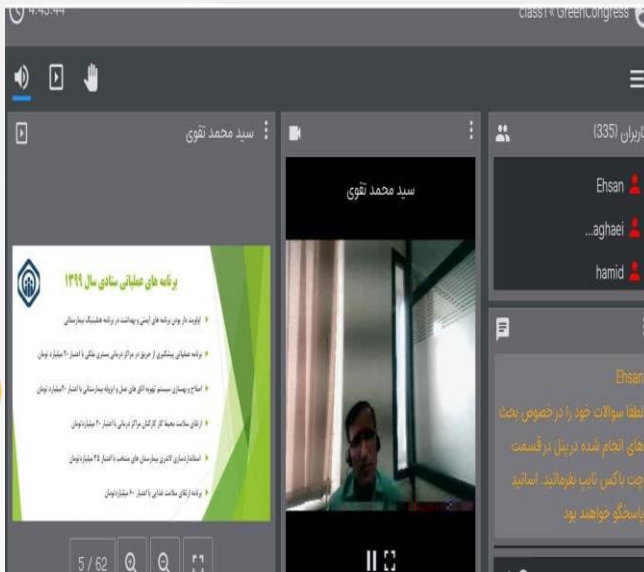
4:43:44

class1 « GreenCongress

سید محمد تقوی

سید محمد تقوی

کاربران (335)

Ehsan

...aghaei

hamid

برنامه های عملیاتی ستادی سال ۱۳۹۹

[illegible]

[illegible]

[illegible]

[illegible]

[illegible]

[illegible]

Ehsan

لطفا سوالات خود را در خصوص بحث های انجام شده در پنل در قسمت چت باکس تایپ بفرمائید. اساتید پاسخگو خواهند بود

5 / 62